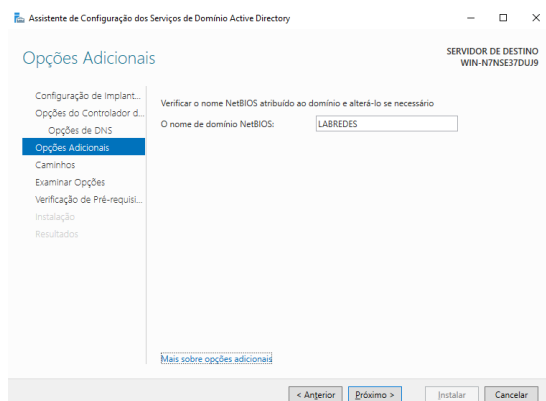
Assistente de Configuração dos Serviços de Domínio Active Directory

Opções Adicionais

SERVIDOR DE DESTINO
WIN-N7NSE37DUJ9

Configuração de Implant...
Opções do Controlador d...
Opções de DNS
Opções Adicionais
Caminhos
Examinar Opções
Verificação de Pré-requisi...
Instalação
Resultados

Verificar o nome NetBIOS atribuído ao domínio e alterá-lo se necessário

O nome de domínio NetBIOS: LABREDES

Mais sobre opções adicionais

< Anterior | Próximo > | Instalar | Cancelar